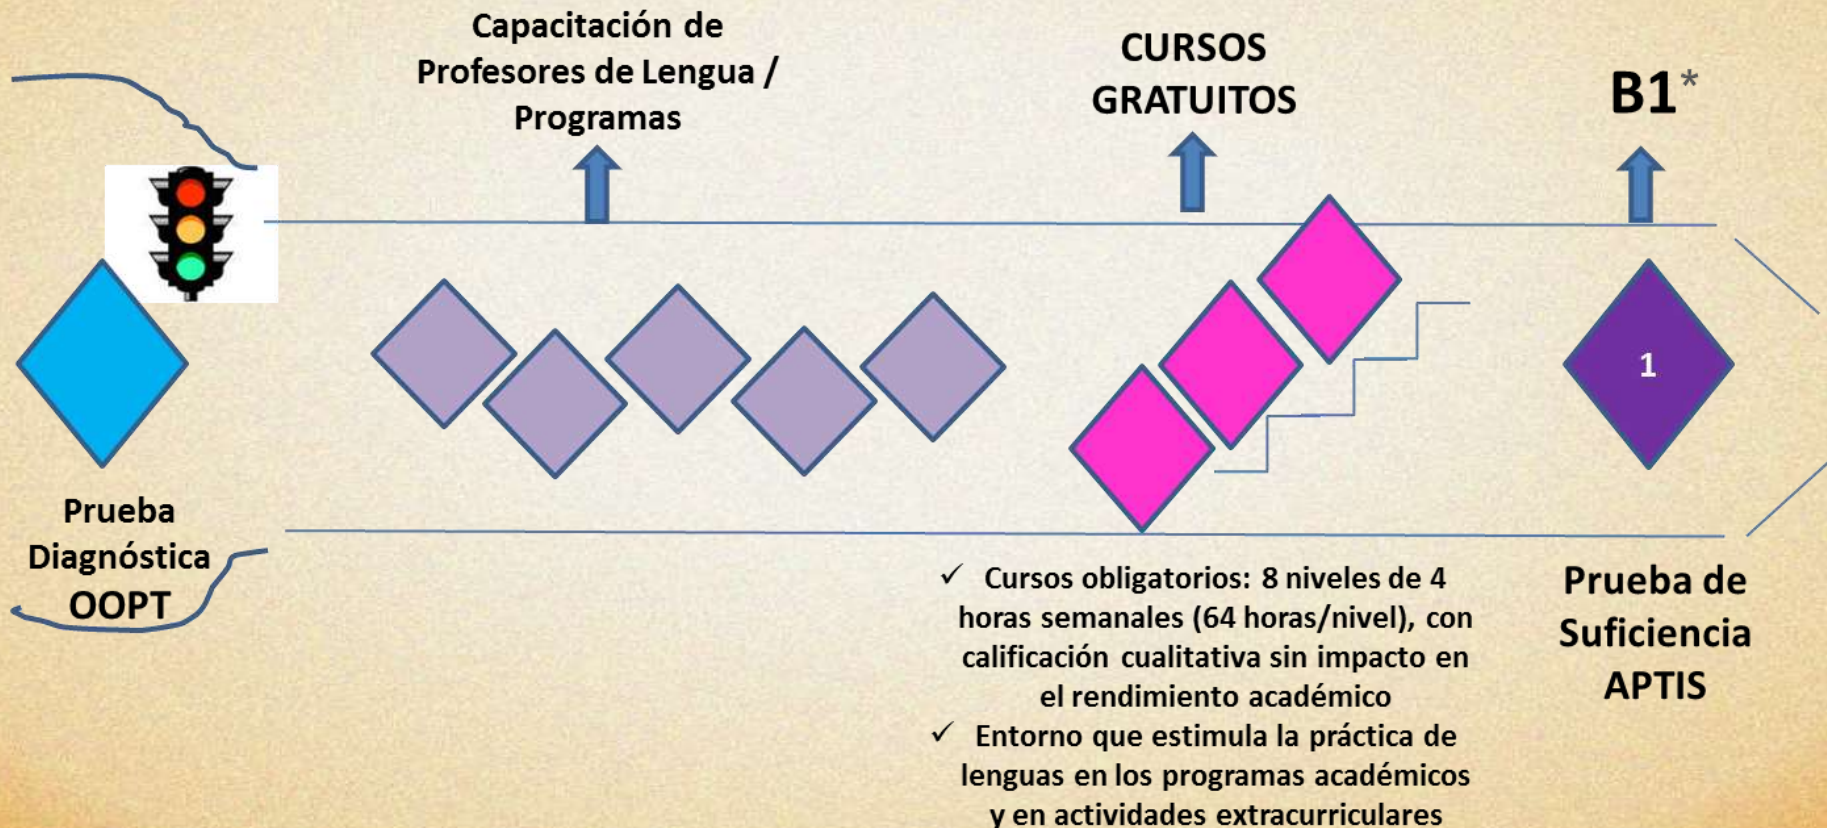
Capacitación de Profesores de Lengua / Programas

CURSOS GRATUITOS

B1*

1

Prueba Diagnóstica OOPT

✓ Cursos obligatorios: 8 niveles de 4 horas semanales (64 horas/nivel), con calificación cualitativa sin impacto en el rendimiento académico

✓ Entorno que estimula la práctica de lenguas en los programas académicos y en actividades extracurriculares

Prueba de Suficiencia APTIS